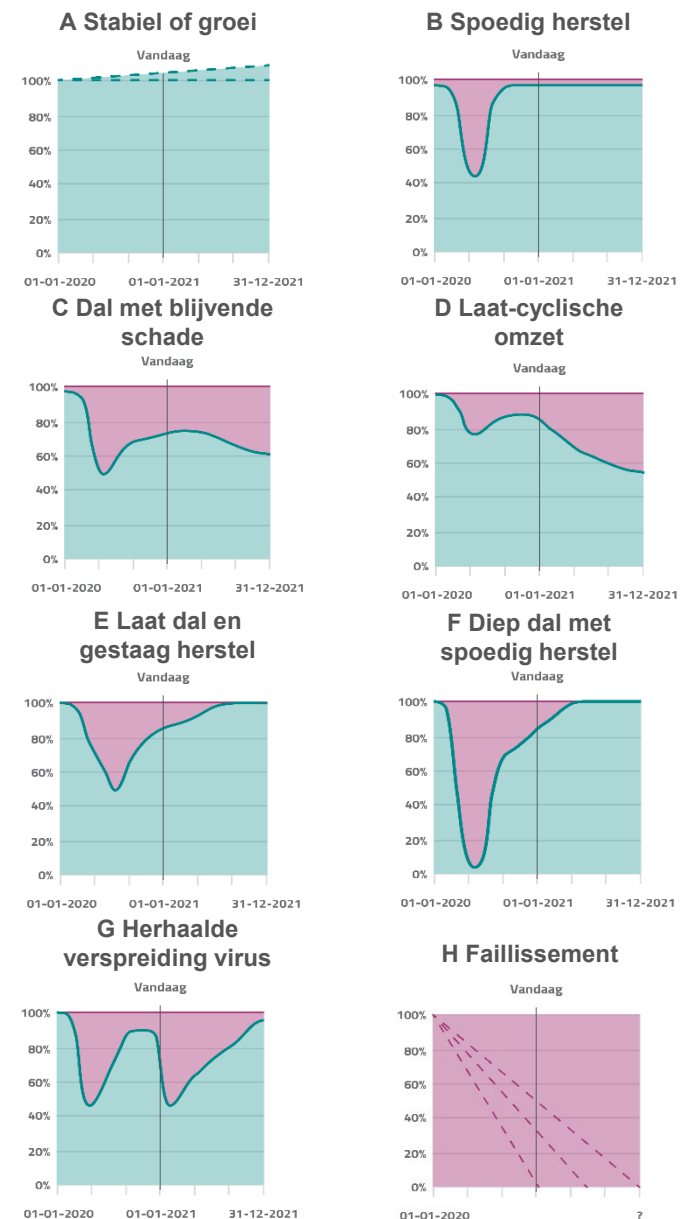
A Stabiel of groei

Vandaag

100%
80%
60%
40%
20%
0%
01-01-2020 01-01-2021 31-12-2021

B Spoedig herstel

Vandaag

100%
80%
60%
40%
20%
0%
01-01-2020 01-01-2021 31-12-2021

C Dal met blijvende schade

Vandaag

100%
80%
60%
40%
20%
0%
01-01-2020 01-01-2021 31-12-2021

D Laat-cyclische omzet

Vandaag

100%
80%
60%
40%
20%
0%
01-01-2020 01-01-2021 31-12-2021

E Laat dal en gestaag herstel

Vandaag

100%
80%
60%
40%
20%
0%
01-01-2020 01-01-2021 31-12-2021

F Diep dal met spoedig herstel

Vandaag

100%
80%
60%
40%
20%
0%
01-01-2020 01-01-2021 31-12-2021

G Herhaalde verspreiding virus

Vandaag

100%
80%
60%
40%
20%
0%
01-01-2020 01-01-2021 31-12-2021

H Faillissement

Vandaag

100%
80%
60%
40%
20%
0%
01-01-2020 ?